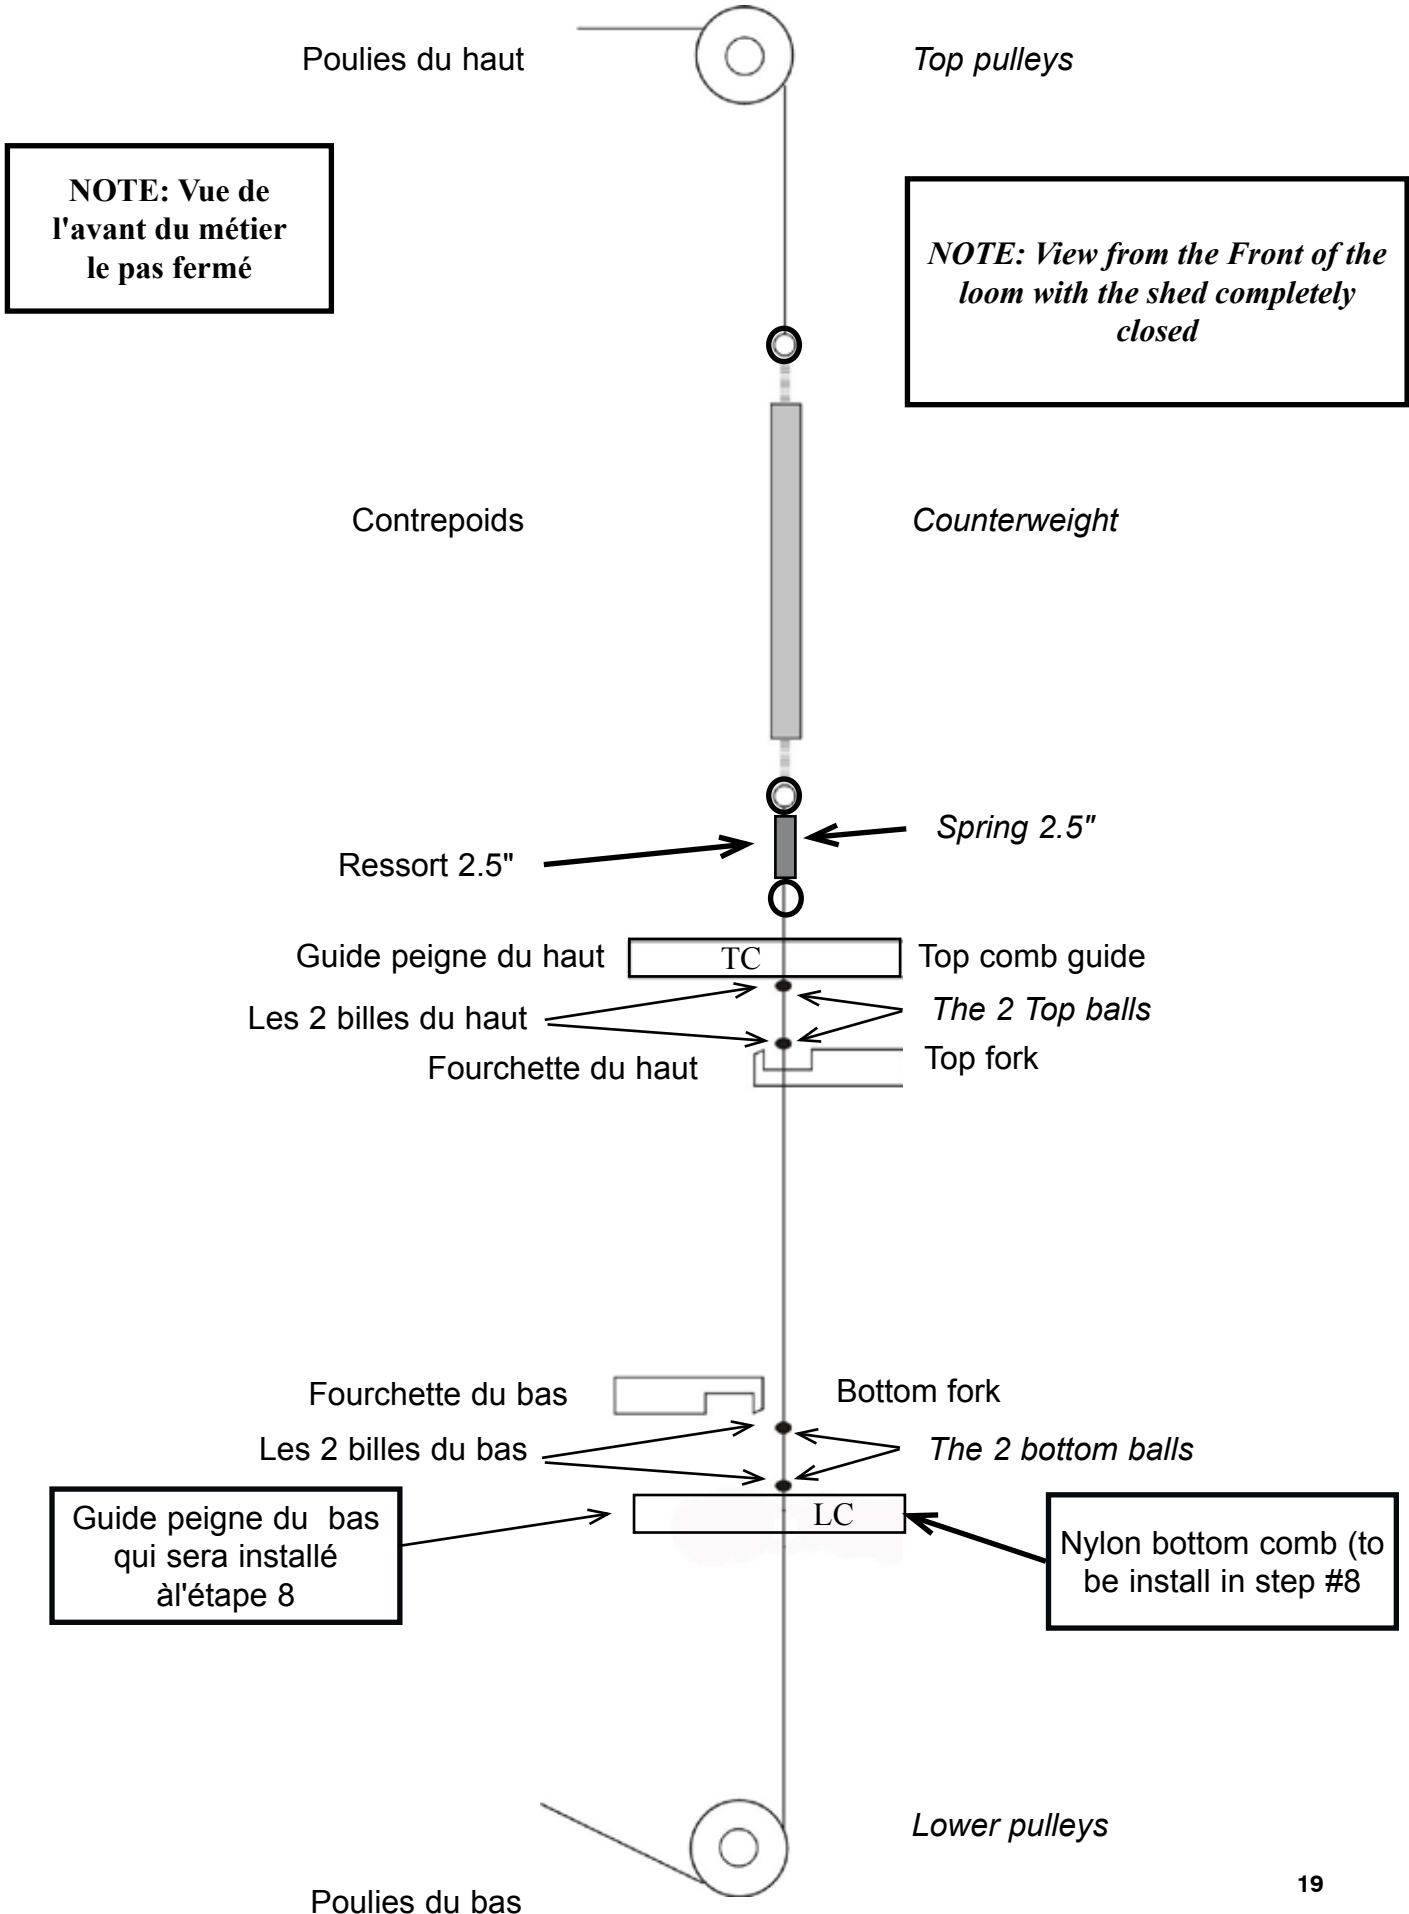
Poulies du haut

Top pulleys

NOTE: Vue de l'avant du métier le pas fermé

NOTE: View from the Front of the loom with the shed completely closed

Contrepoids

Counterweight

Spring 2.5"

Ressort 2.5"

Guide peigne du haut

TC

Top comb guide

Les 2 billes du haut

The 2 Top balls

Fourchette du haut

Top fork

Fourchette du bas

Bottom fork

Les 2 billes du bas

The 2 bottom balls

Guide peigne du bas qui sera installé àl'étape 8

LC

Nylon bottom comb (to be install in step #8

Lower pulleys

19

Poulies du bas